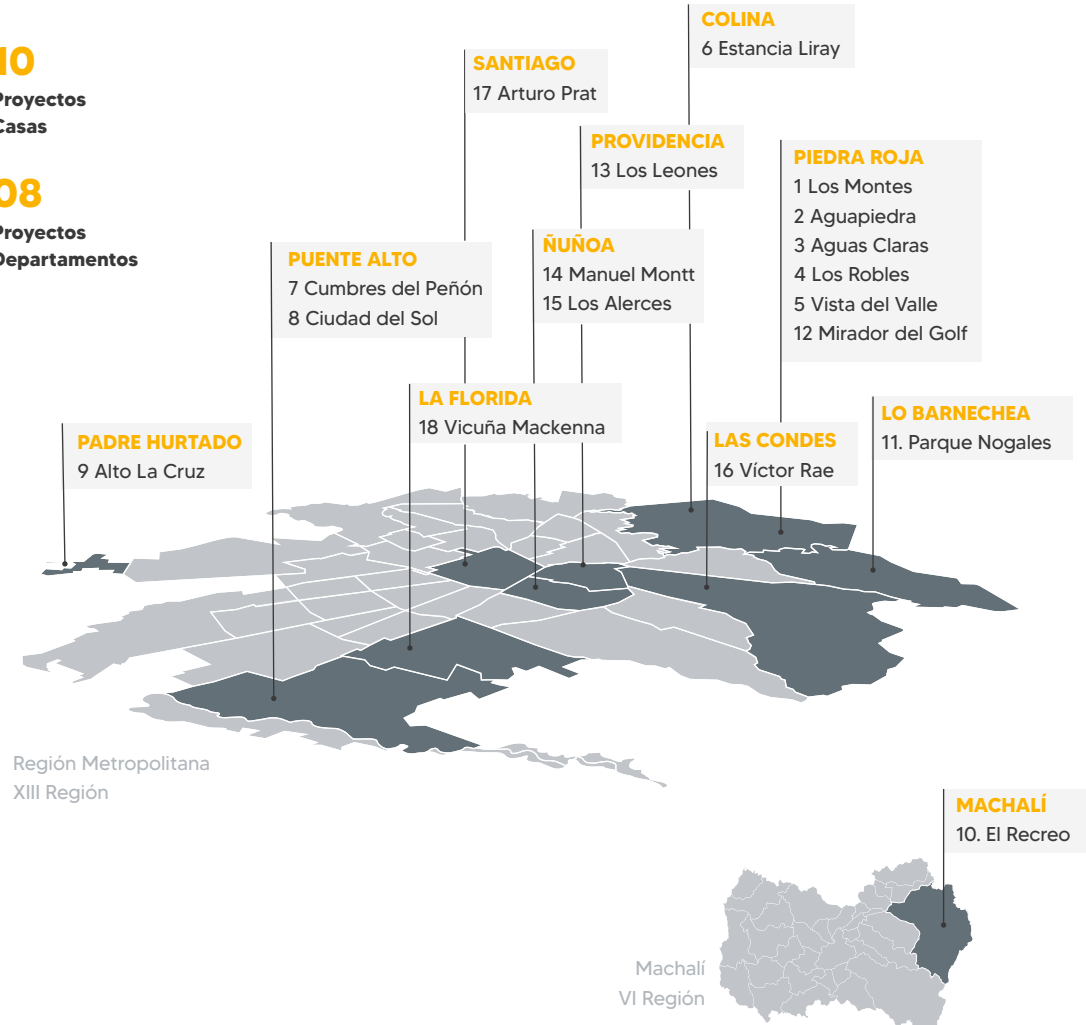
10
Proyectos
Casas

08
Proyectos
Departamentos

COLINA
6 Estancia Liray

SANTIAGO
17 Arturo Prat

PROVIDENCIA
13 Los Leones

PIEDRA ROJA
1 Los Montes
2 Aguapiedra
3 Aguas Claras
4 Los Robles
5 Vista del Valle
12 Mirador del Golf

ÑUÑOA
14 Manuel Montt
15 Los Alerces

PUENTE ALTO
7 Cumbres del Peñon
8 Ciudad del Sol

LA FLORIDA
18 Vicuña Mackenna

LO BARNECHEA
11. Parque Nogales

LAS CONDES
16 Víctor Rae

PADRE HURTADO
9 Alto La Cruz

Región Metropolitana
XIII Región

MACHALÍ
10. El Recreo

Machalí
VI Región